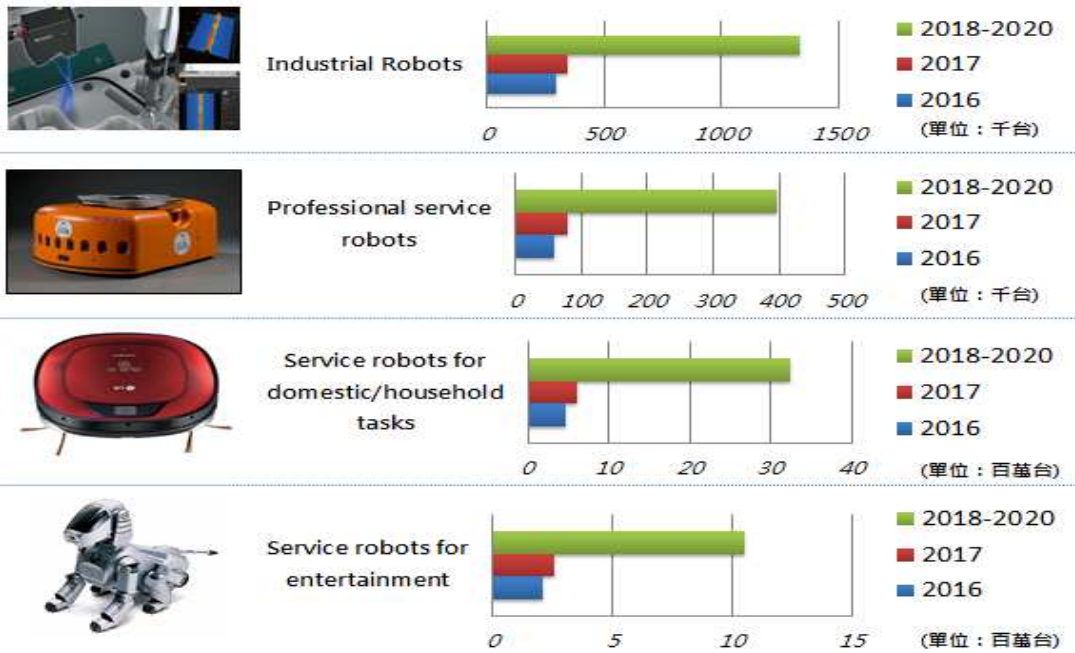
Industrial Robots

0 500 1000 1500

2018-2020
2017
2016
(單位：千台)

Professional service robots

0 100 200 300 400 500

2018-2020
2017
2016
(單位：千台)

Service robots for domestic/household tasks

0 10 20 30 40

2018-2020
2017
2016
(單位：百萬台)

Service robots for entertainment

0 5 10 15

2018-2020
2017
2016
(單位：百萬台)